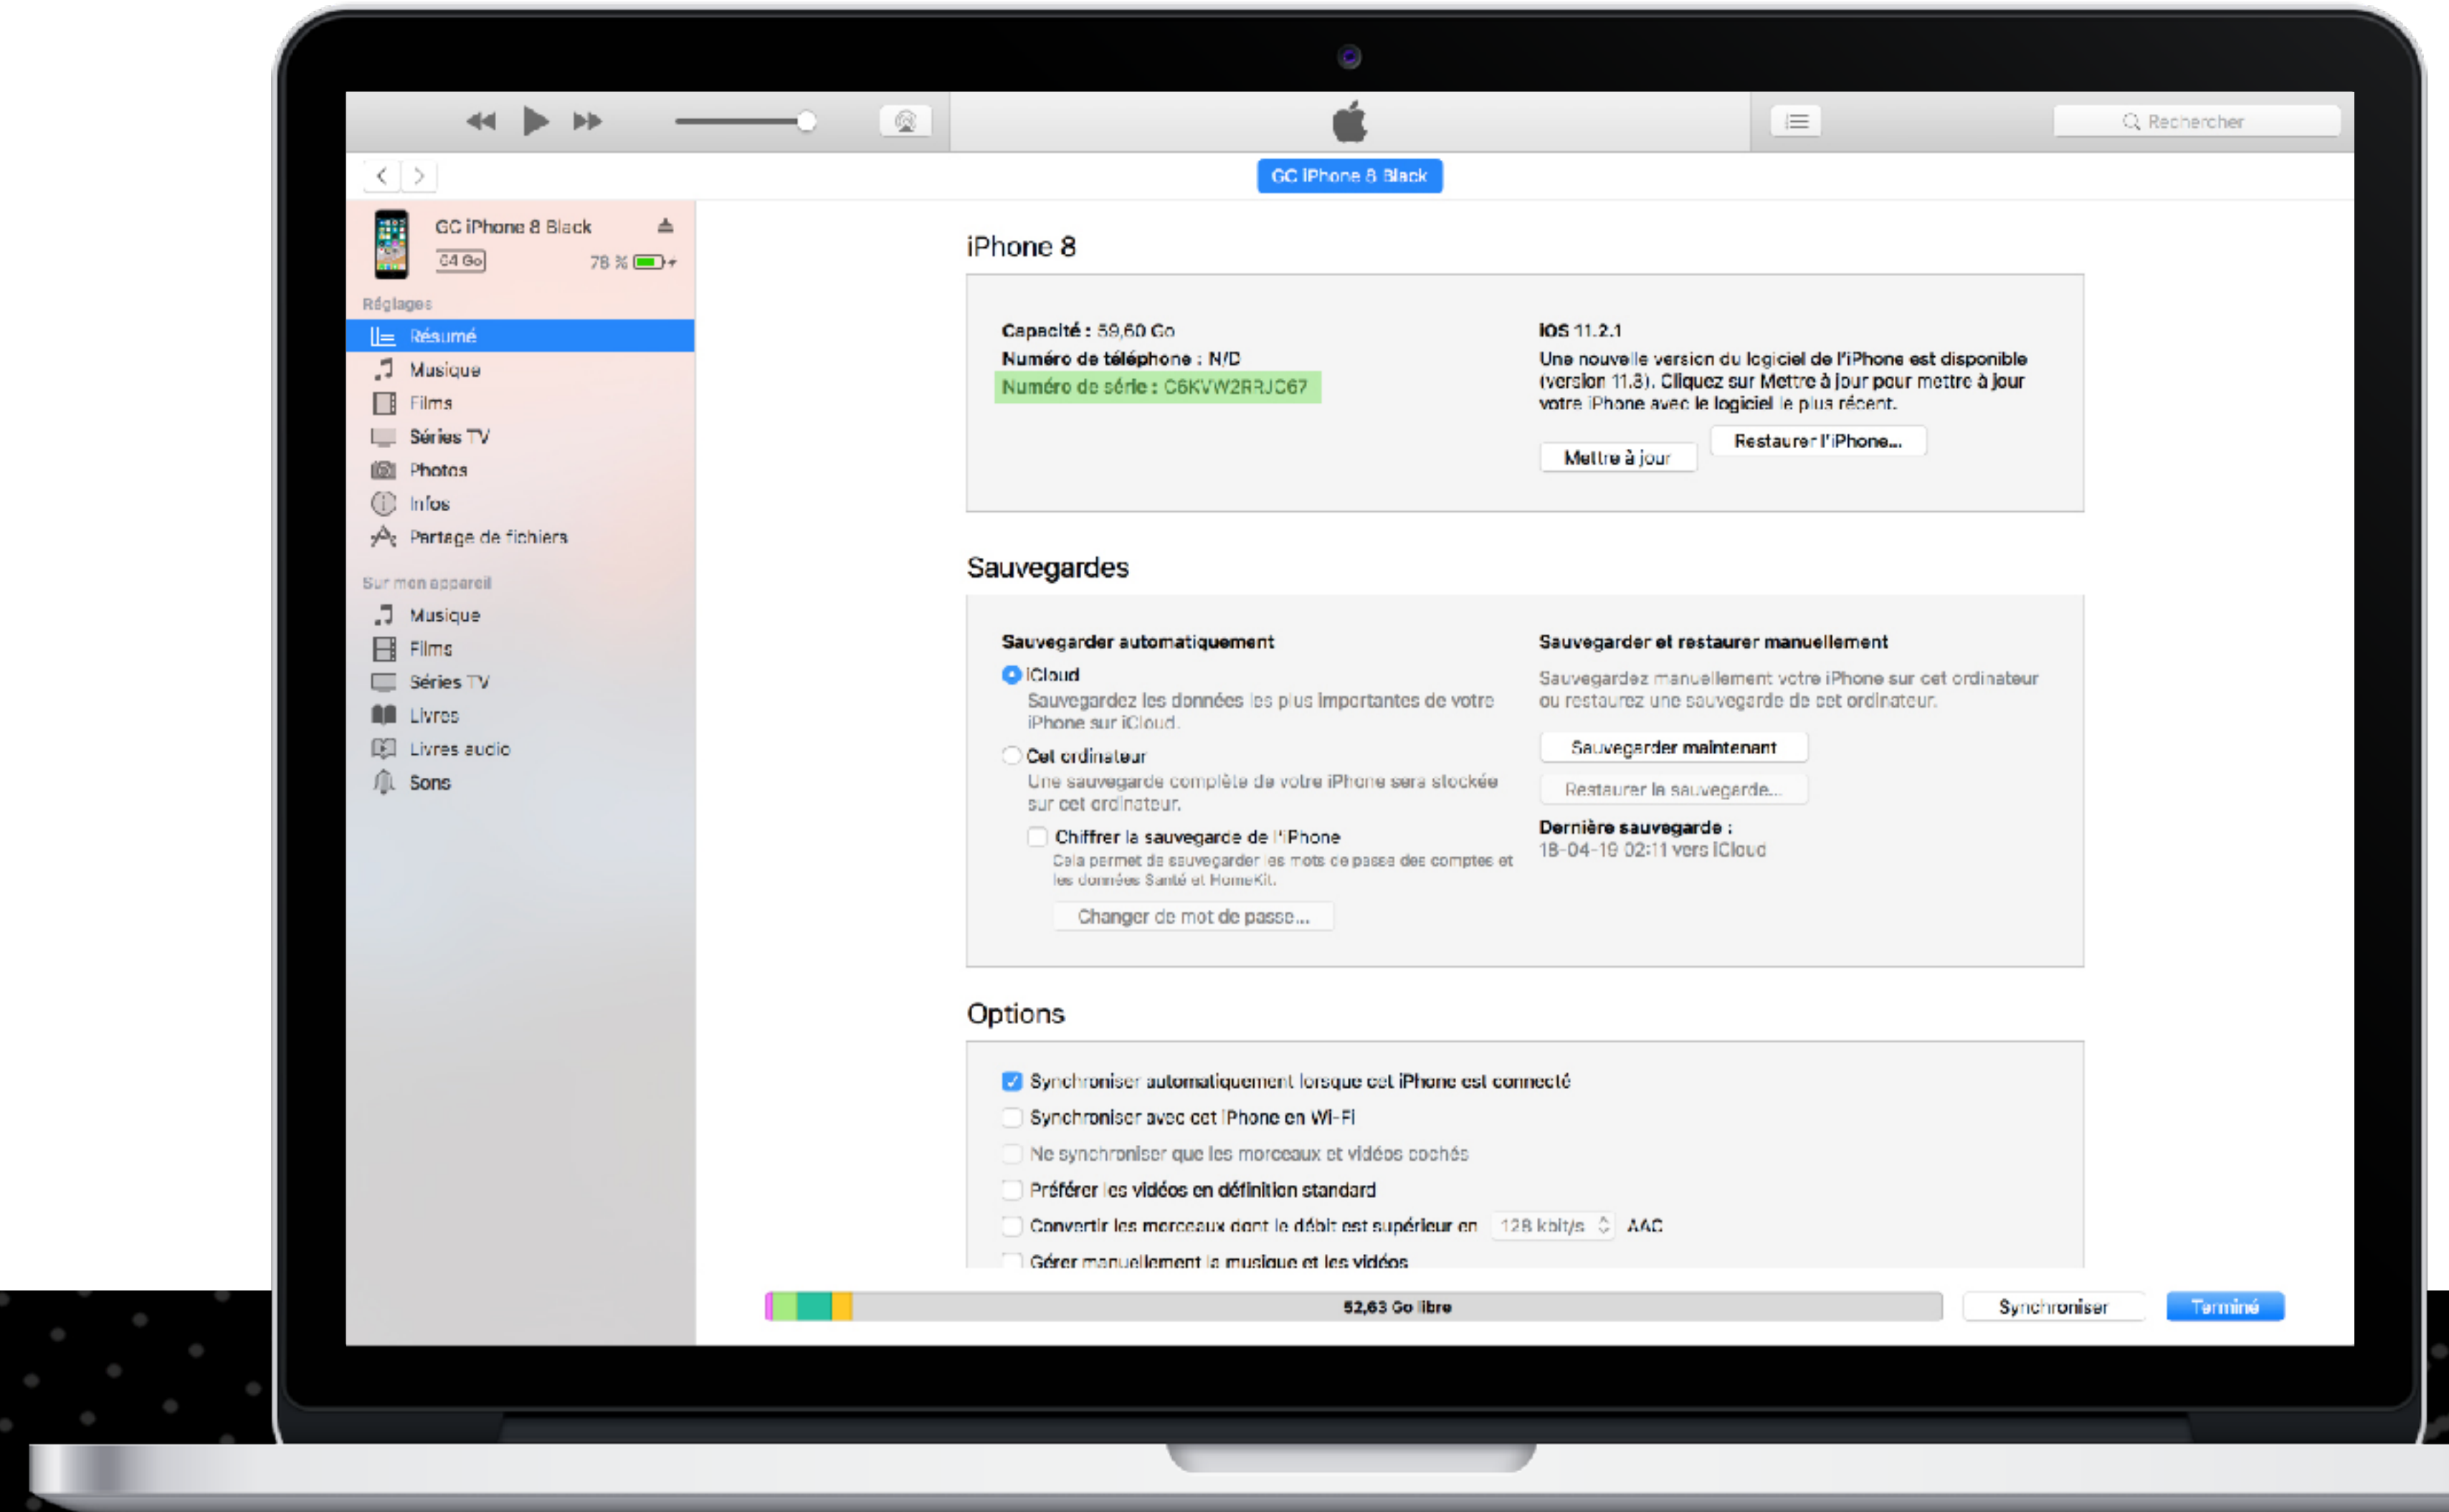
Rechercher

GC iPhone 8 Black

GC iPhone 8 Black
64 Go
78 %

Réglages
Résumé
Musique
Films
Séries TV
Photos
Infos
Partage de fichiers

Sur mon appareil
Musique
Films
Séries TV
Livres
Livres audio
Sons

iPhone 8

Capacité : 59,60 Go
Numéro de téléphone : N/D
Numéro de série : C6KVW2RRJC67

iOS 11.2.1
Une nouvelle version du logiciel de l'iPhone est disponible (version 11.3). Cliquez sur Mettre à jour pour mettre à jour votre iPhone avec le logiciel le plus récent.

Mettre à jour
Restaurer l'iPhone...

Sauvegardes

Sauvegarder automatiquement
iCloud
Sauvegardez les données les plus importantes de votre iPhone sur iCloud.
Cet ordinateur
Une sauvegarde complète de votre iPhone sera stockée sur cet ordinateur.
Chiffrer la sauvegarde de l'iPhone
Cela permet de sauvegarder les mots de passe des comptes et les données Santé et HomeKit.
Changer de mot de passe...

Sauvegarder et restaurer manuellement
Sauvegardez manuellement votre iPhone sur cet ordinateur ou restaurez une sauvegarde de cet ordinateur.
Sauvegarder maintenant
Restaurer la sauvegarde...
Dernière sauvegarde :
18-04-18 02:11 vers iCloud

Options

Synchroniser automatiquement lorsque cet iPhone est connecté
Synchroniser avec cet iPhone en Wi-Fi
Ne synchroniser que les morceaux et vidéos cochés
Préférer les vidéos en définition standard
Convertir les morceaux dont le débit est supérieur en 128 kbit/s AAC
Gérer manuellement la musique et les vidéos

52,63 Go libre
Synchroniser
Terminé